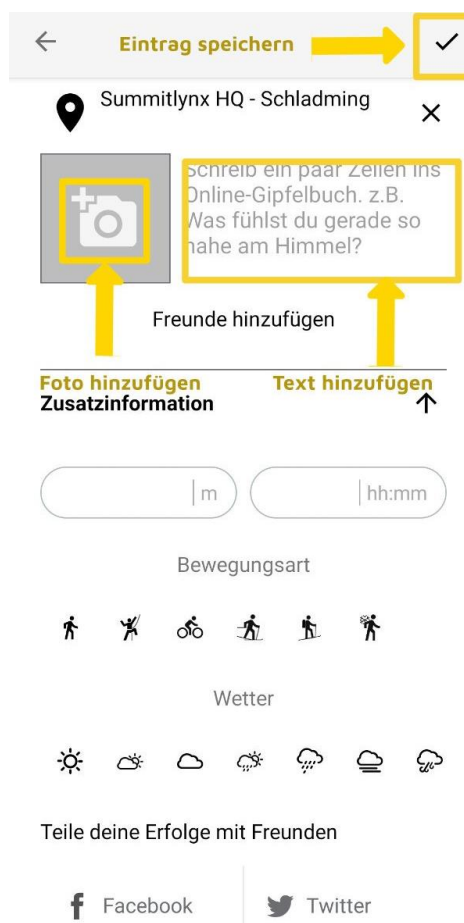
Eintrag speichern

Summitlynx HQ - Schladming

schreib ein paar Zeilen ins Online-Gipfelbuch. z.B. Was fühlst du gerade so nahe am Himmel?

Freunde hinzufügen

Foto hinzufügen

Text hinzufügen

Zusatzinformation

m

hh:mm

Bewegungsart

Wetter

Teile deine Erfolge mit Freunden

Facebook

Twitter